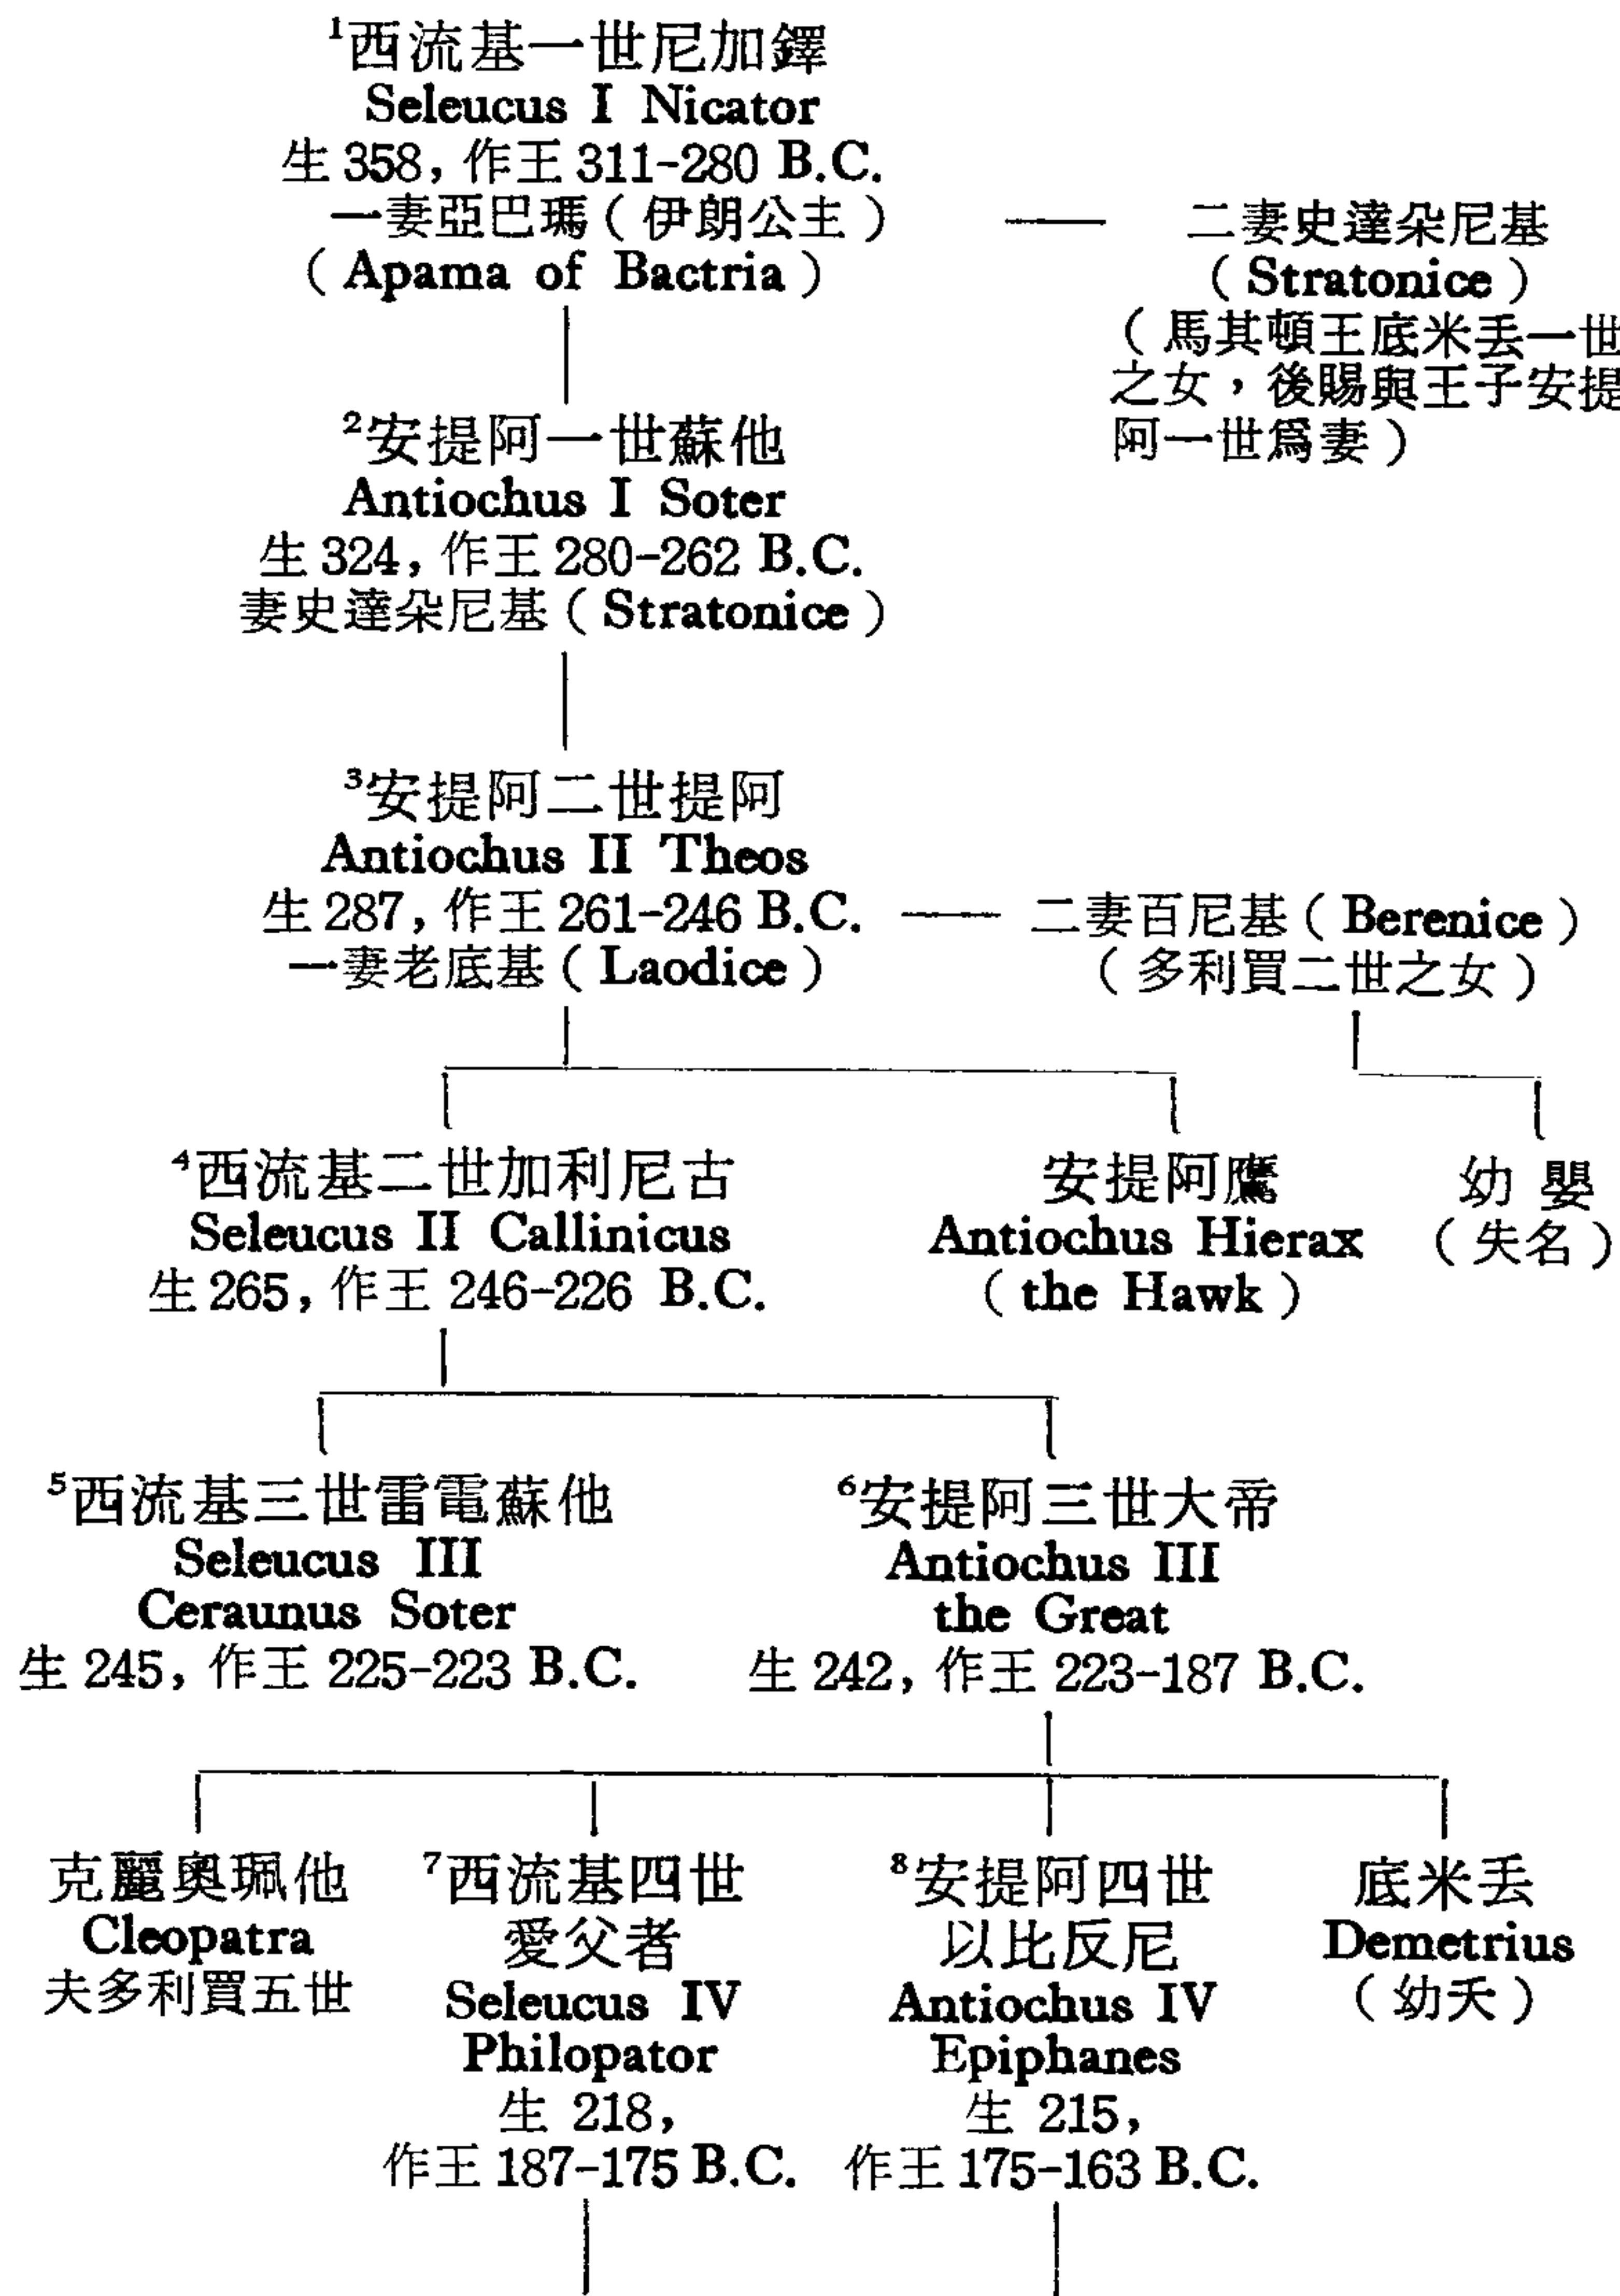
$^1$西流基一世尼加鐸
Seleucus I Nicator
生 358，作王 311-280 B.C.
一妻亞巴瑪（伊朗公主）
（Apama of Bactria）

二妻史達朵尼基
（Stratonice）
（馬其頓王底米丟一世之女，後賜與王子安提阿一世爲妻）

$^2$安提阿一世蘇他
Antiochus I Soter
生 324，作王 280-262 B.C.
妻史達朵尼基（Stratonice）

$^3$安提阿二世提阿
Antiochus II Theos
生 287，作王 261-246 B.C.
一妻老底基（Laodice）

二妻百尼基（Berenice）
（多利買二世之女）

$^4$西流基二世加利尼古
Seleucus II Callinicus
生 265，作王 246-226 B.C.

安提阿鷹
Antiochus Hierax
（the Hawk）

幼 嬰
（失名）

$^5$西流基三世雷電蘇他
Seleucus III
Ceraunus Soter
生 245，作王 225-223 B.C.

$^6$安提阿三世大帝
Antiochus III
the Great
生 242，作王 223-187 B.C.

克麗奧珮他
Cleopatra
夫多利買五世

$^7$西流基四世
愛父者
Seleucus IV
Philopator
生 218，
作王 187-175 B.C.

$^8$安提阿四世
以比反尼
Antiochus IV
Epiphanes
生 215，
作王 175-163 B.C.

底米丟
Demetrius
（幼夭）